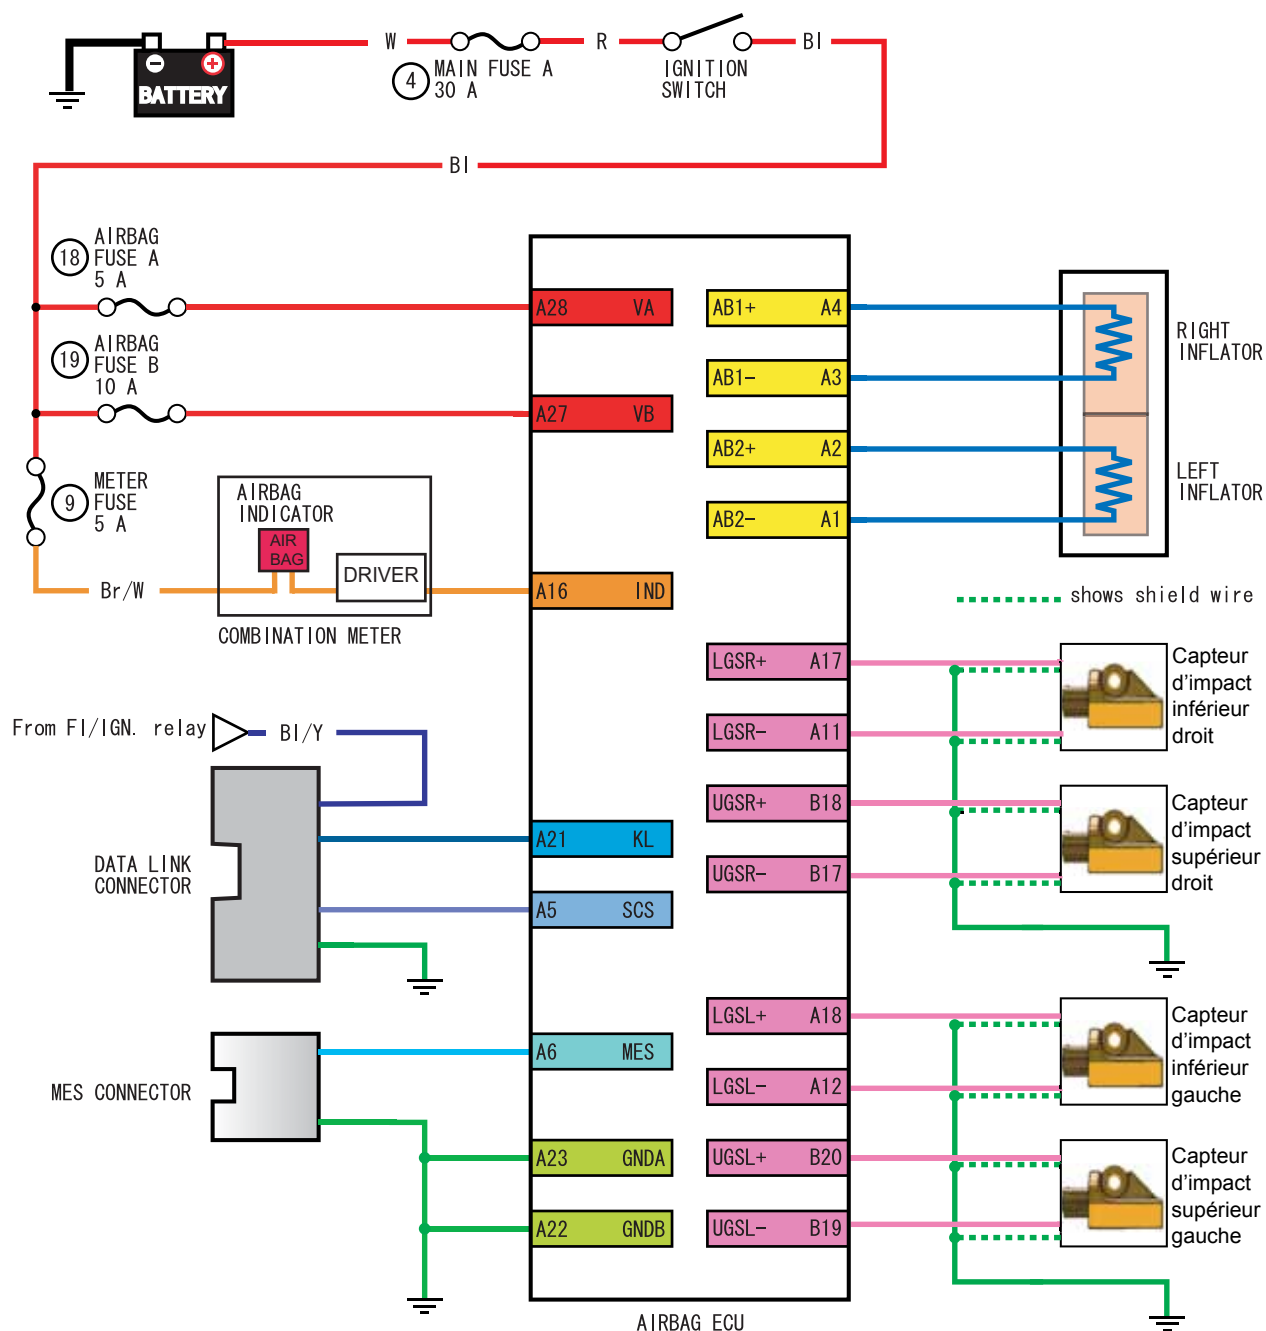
BATTERY

W

4 MAIN FUSE A 30 A

R

IGNITION SWITCH

Bl

Bl

18 AIRBAG FUSE A 5 A

19 AIRBAG FUSE B 10 A

9 METER FUSE 5 A

Br/W

AIRBAG INDICATOR

AIR BAG

DRIVER

COMBINATION METER

A28 VA

A27 VB

A16 IND

AB1+ A4

AB1– A3

AB2+ A2

AB2– A1

RIGHT INFLATOR

LEFT INFLATOR

shows shield wire

LGSR+ A17

LGSR– A11

UGSR+ B18

UGSR– B17

Capteur d’impact inférieur droit

Capteur d’impact supérieur droit

From FI/IGN. relay

Bl/Y

DATA LINK CONNECTOR

A21 KL

A5 SCS

MES CONNECTOR

A6 MES

A23 GNDA

A22 GNDB

LGSL+ A18

LGSL– A12

UGSL+ B20

UGSL– B19

Capteur d’impact inférieur gauche

Capteur d’impact supérieur gauche

AIRBAG ECU